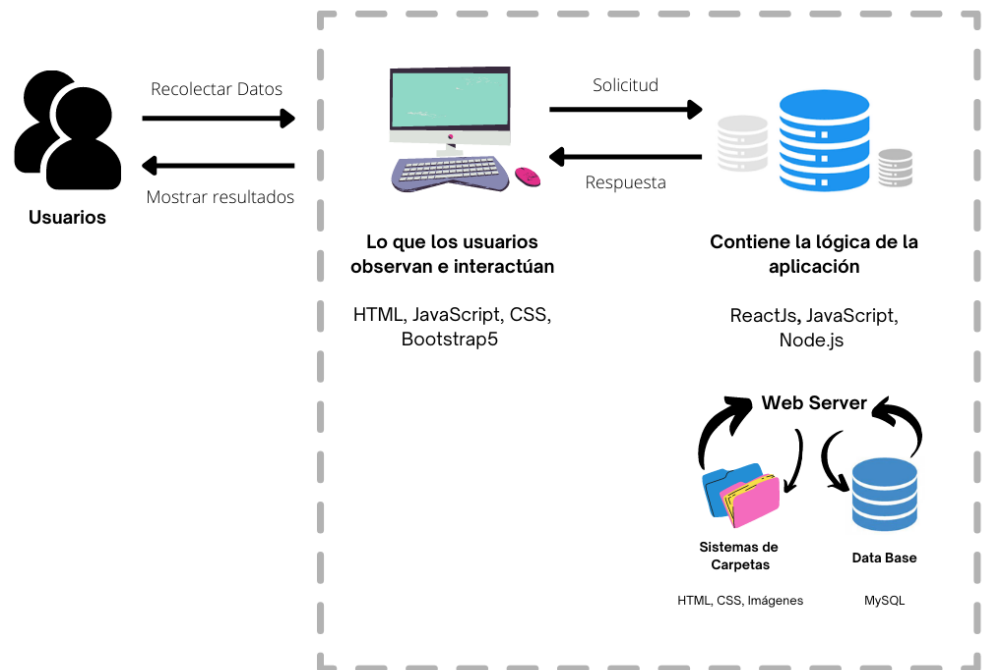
Recolectar Datos

Mostrar resultados

Usuarios

Solicitud

Respuesta

Lo que los usuarios observan e interactúan

HTML, JavaScript, CSS, Bootstrap5

Contiene la lógica de la aplicación

ReactJs, JavaScript, Node.js

Web Server

Sistemas de Carpetas

HTML, CSS, Imágenes

Data Base

MySQL